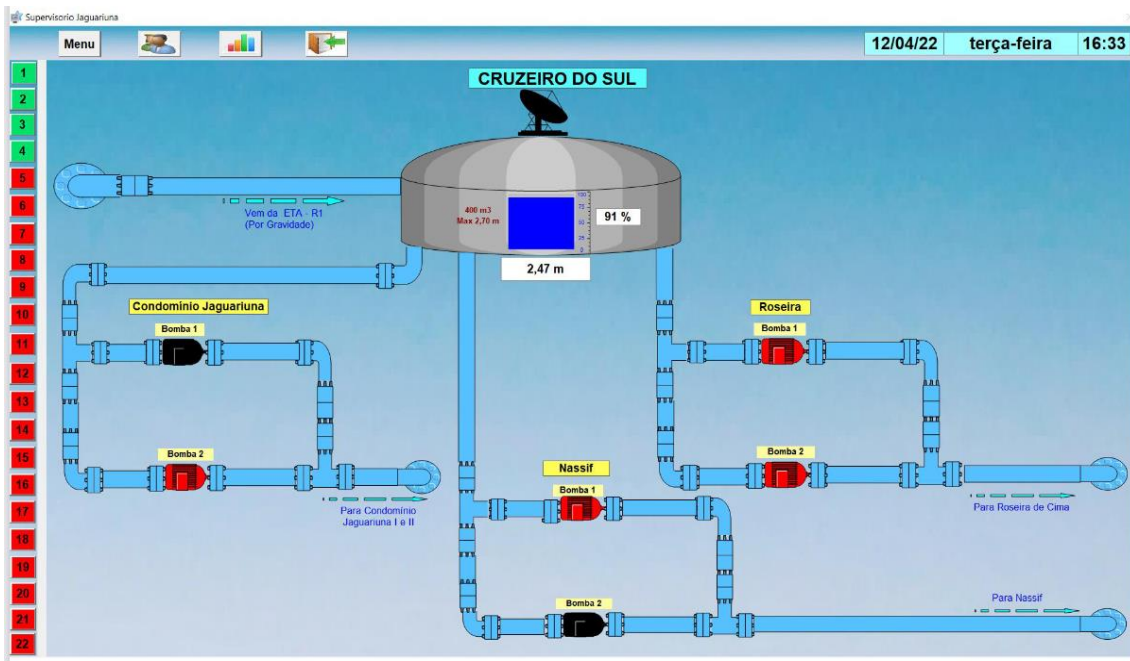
Supervisorio Jaguariuna

Menu

12/04/22 terça-feira 16:33

1
2
3
4
5
6
7
8
9
10
11
12
13
14
15
16
17
18
19
20
21
22

CRUZEIRO DO SUL

Vem da ETA - R1
(Por Gravidade)

400 m3
Max 2,70 m

100
75
50
25
0

91 %

2,47 m

Condominio Jaguariuna

Bomba 1

Bomba 2

Para Condomínio
Jaguariuna I e II

Roseira

Bomba 1

Bomba 2

Para Roseira de Cima

Nassif

Bomba 1

Bomba 2

Para Nassif